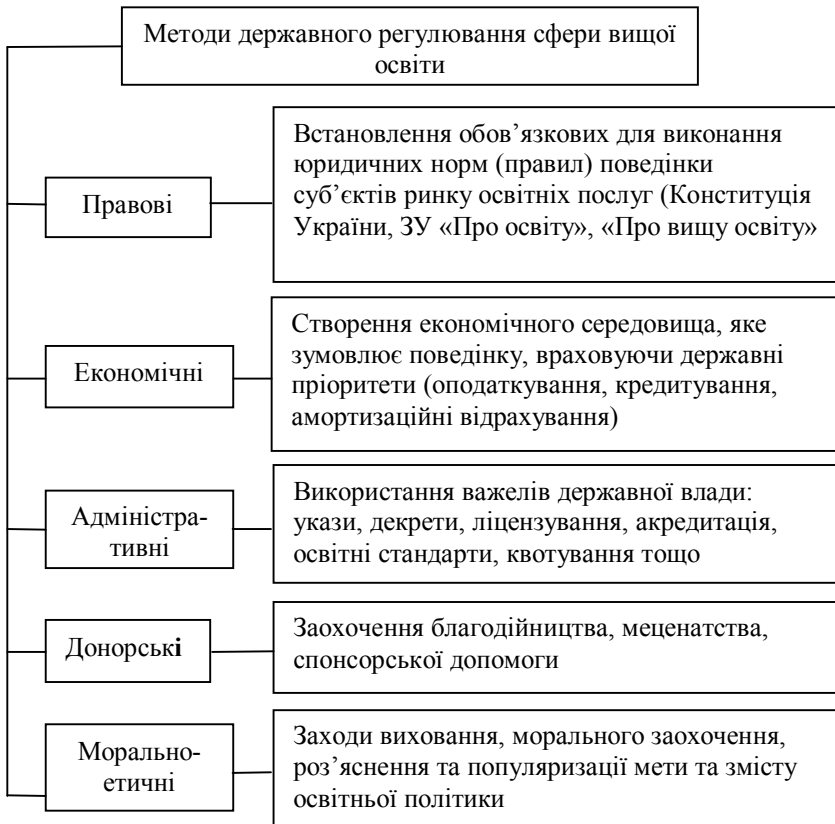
Методи державного регулювання сфери вищої освіти

Правові

Встановлення обов’язкових для виконання юридичних норм (правил) поведінки суб’єктів ринку освітніх послуг (Конституція України, ЗУ «Про освіту», «Про вищу освіту»

Економічні

Створення економічного середовища, яке зумовлює поведінку, враховуючи державні пріоритети (оподаткування, кредитування, амортизаційні відрахування)

Адміністративні

Використання важелів державної влади: укази, декрети, ліцензування, акредитація, освітні стандарти, квотування тощо

Донорські

Заохочення благодійництва, меценатства, спонсорської допомоги

Морально-етичні

Заходи виховання, морального заохочення, роз’яснення та популяризації мети та змісту освітньої політики